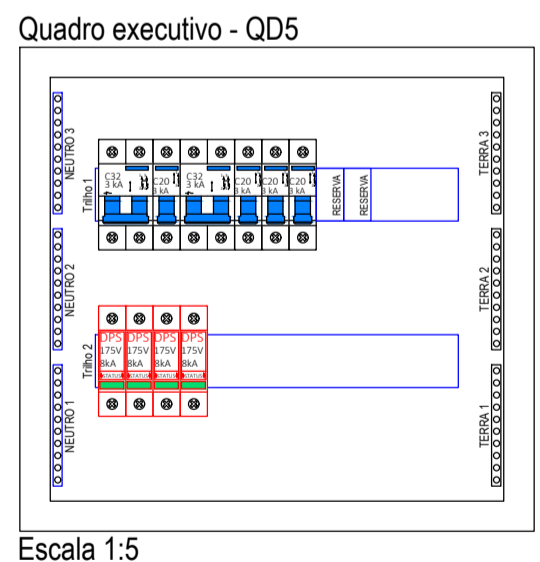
Quadro executivo - QD5

NEUTRO 3
NEUTRO 2
NEUTRO 1
Trilho 1
Trilho 2
C32
3 kA
C32
3 kA
C20
3 kA
C20
3 kA
C20
3 kA
C20
3 kA
RESERVA
RESERVA
DPS
175V
8kA
STATUS
DPS
175V
8kA
STATUS
DPS
175V
8kA
STATUS
DPS
175V
8kA
STATUS
TERRA 3
TERRA 2
TERRA 1

Escala 1:5